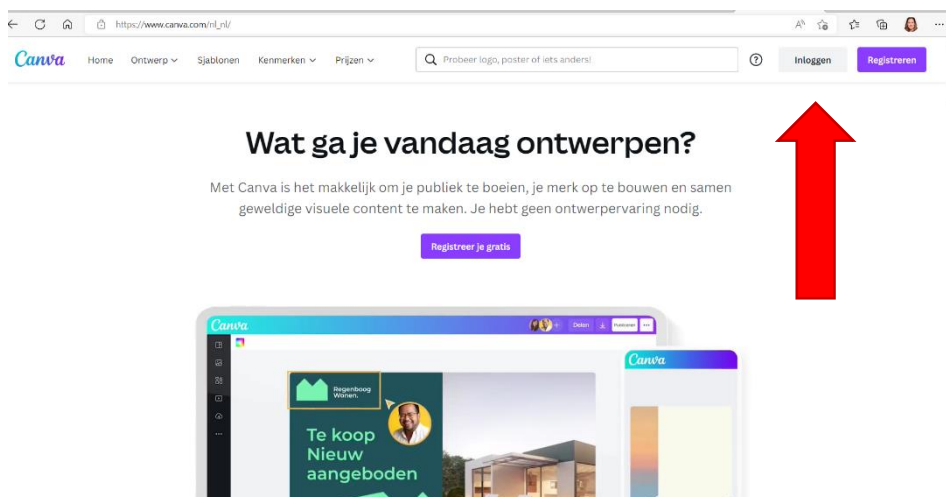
https://www.canva.com/nl_nl/

Canva Home Ontwerp Sjablonen Kenmerken Prijzen

Probeer logo, poster of iets anders!

Inloggen Registreren

Wat ga je vandaag ontwerpen?

Met Canva is het makkelijk om je publiek te boeien, je merk op te bouwen en samen geweldige visuele content te maken. Je hebt geen ontwerpervaring nodig.

Registreer je gratis

Canva

Delen Publiceren

Canva

Regenboog Wonen.

Te koop Nieuw aangeboden